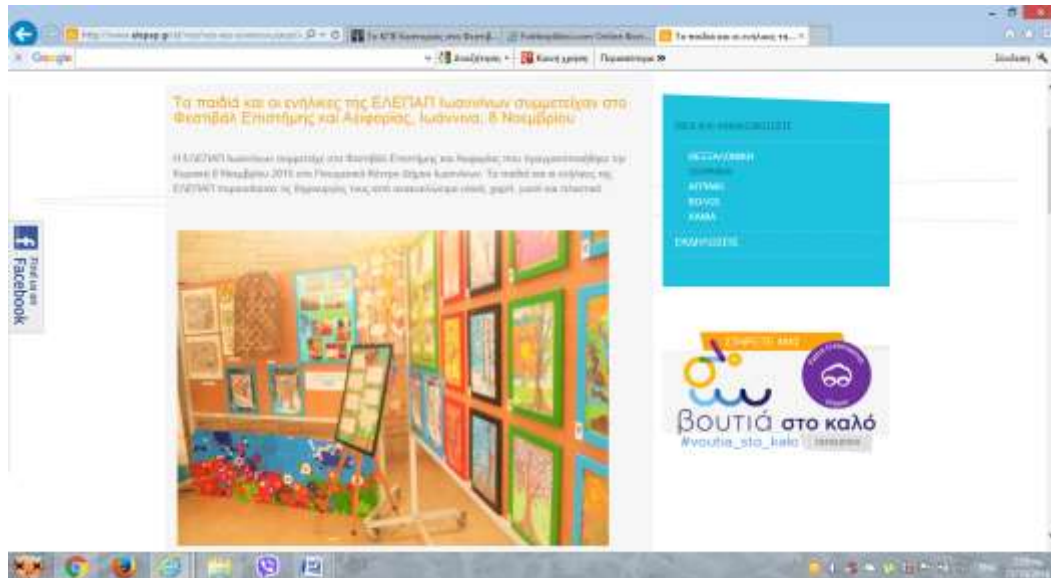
Google

Αναζήτηση

Τα παιδιά και οι ενήλικες της ΕΛΕΠΑΠ Ιωαννίνων συμμετείχαν στο Φεστιβάλ Επιστήμης και Αειφορίας, Ιωάννινα, 8 Νοεμβρίου

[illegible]

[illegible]

ΘΕΣΣΑΛΟΝΙΚΗ

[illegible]

ΑΓΡΙΝΙΟ

ΒΟΛΟΣ

ΧΑΝΙΑ

ΕΚΔΗΛΩΣΕΙΣ

Find us on Facebook

βουτιά στο καλό

#voutia_sto_kalo